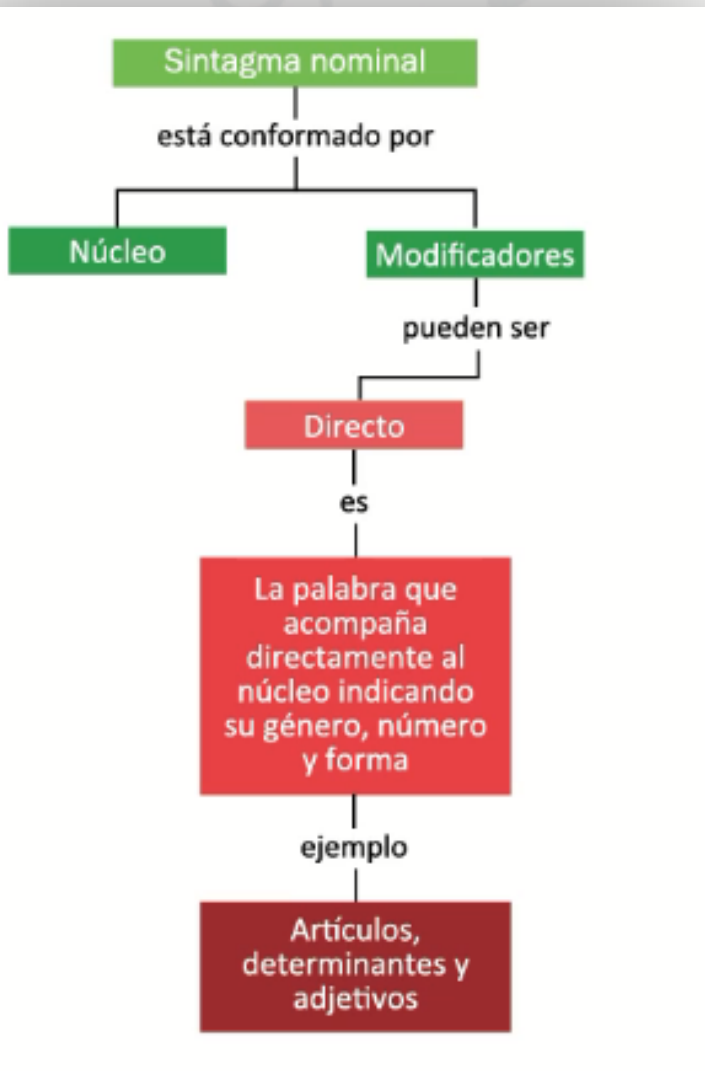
Sintagma nominal

está conformado por

Núcleo

Modificadores

pueden ser

Directo

es

La palabra que acompaña directamente al núcleo indicando su género, número y forma

ejemplo

Artículos, determinantes y adjetivos